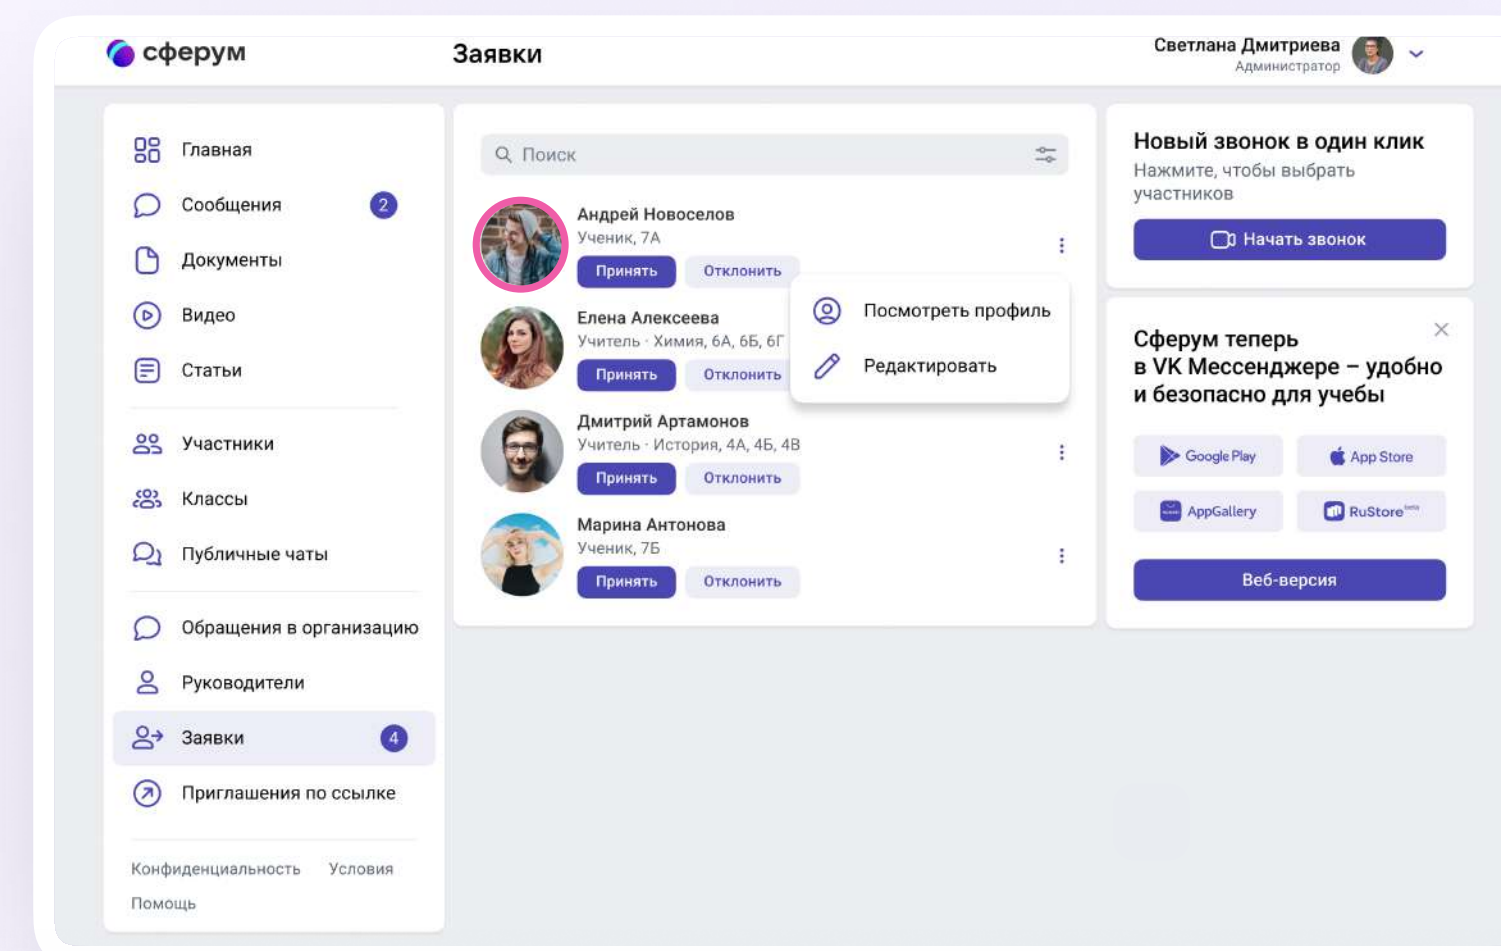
сферум

Заявки

Светлана Дмитриева
Администратор

Главная
Сообщения 2
Документы
Видео
Статьи
Участники
Классы
Публичные чаты
Обращения в организацию
Руководители
Заявки 4
Приглашения по ссылке

Конфиденциальность Условия
Помощь

Поиск

Андрей Новоселов
Ученик, 7А
Принять Отклонить

Елена Алексеева
Учитель · Химия, 6А, 6Б, 6Г
Принять Отклонить

Посмотреть профиль
Редактировать

Дмитрий Артамонов
Учитель · История, 4А, 4Б, 4В
Принять Отклонить

Марина Антонова
Ученик, 7Б
Принять Отклонить

Новый звонок в один клик
Нажмите, чтобы выбрать участников
Начать звонок

Сферум теперь в VK Мессенджере – удобно и безопасно для учебы

Google Play
App Store
AppGallery
RuStore

Веб-версия